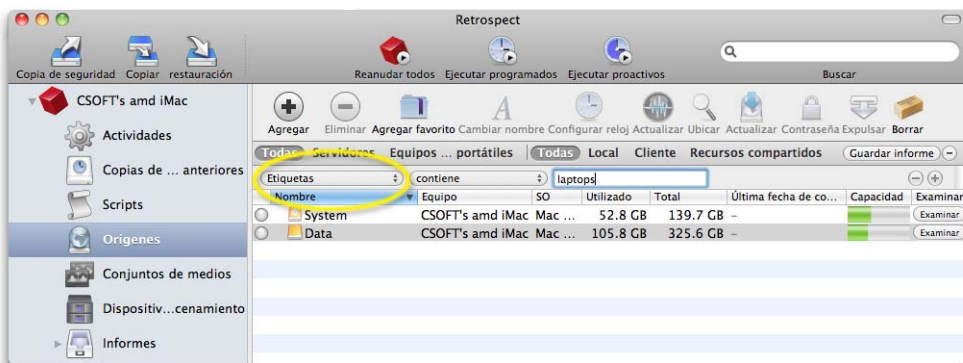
Retrospect

Copia de seguridad Copiar restauración

Reanudar todos Ejecutar programados Ejecutar proactivos

Buscar

CSOFT's amd iMac

Actividades

Copias de ... anteriores

Scripts

Orígenes

Conjuntos de medios

Dispositiv...cenamiento

Informes

Agregar Eliminar Agregar favorito Cambiar nombre Configurar reloj Actualizar Ubicar Actualizar Contraseña Expulsar Borrar

Todas Servidores Equipos ... portátiles Todas Local Cliente Recursos compartidos Guardar informe

Etiquetas contiene laptops

| Nombre | Equipo | SO | Utilizado | Total | Última fecha de co... | Capacidad | Examinar |
|---|---|---|---|---|---|---|---|
| System | CSOFT's amd iMac | Mac ... | 52.8 GB | 139.7 GB | – | | Examinar |
| Data | CSOFT's amd iMac | Mac ... | 105.8 GB | 325.6 GB | – | | Examinar |